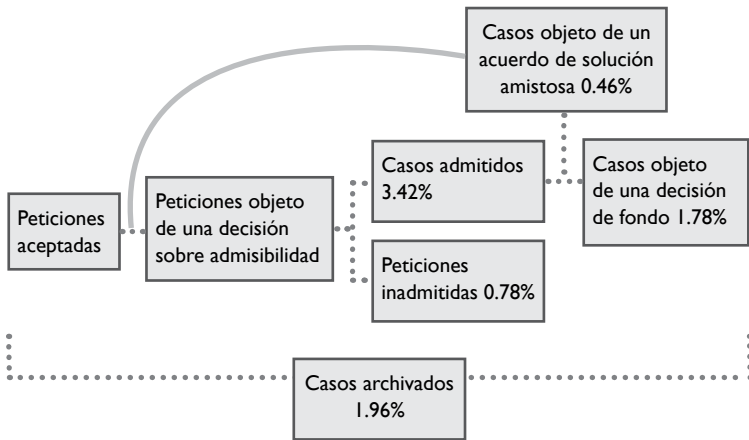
Casos objeto de un acuerdo de solución amistosa 0.46%

Peticiones aceptadas

Peticiones objeto de una decisión sobre admisibilidad

Casos admitidos 3.42%

Casos objeto de una decisión de fondo 1.78%

Peticiones inadmitidas 0.78%

Casos archivados 1.96%